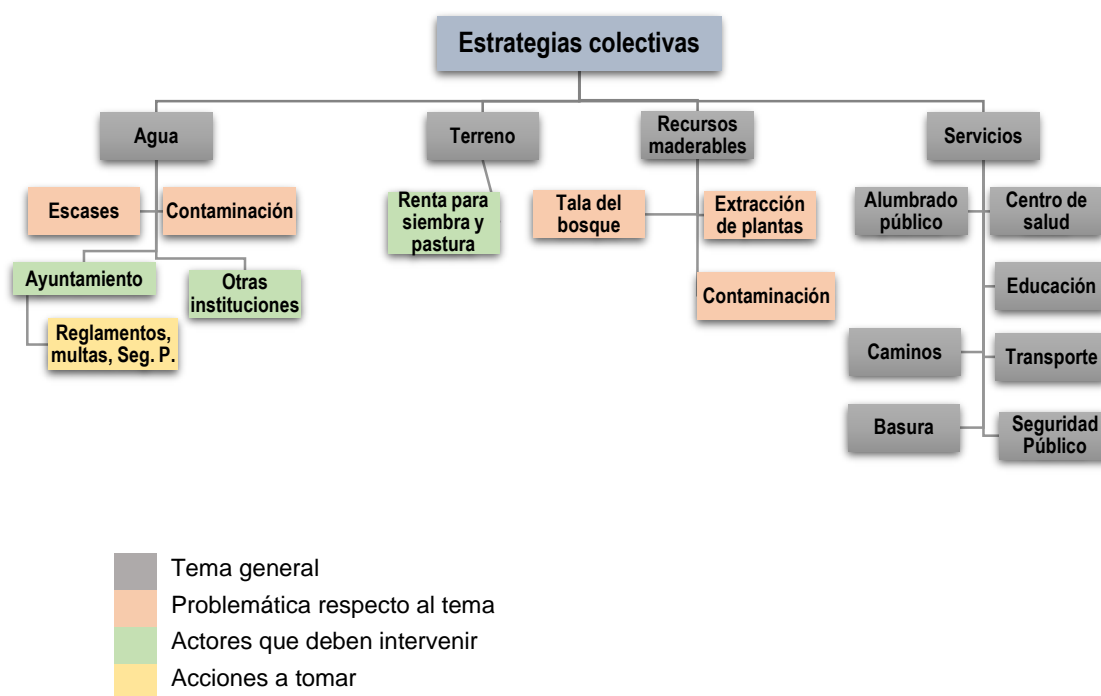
Estrategias colectivas

Agua

Terreno

Recursos maderables

Servicios

Escases

Contaminación

Ayuntamiento

Otras instituciones

Reglamentos, multas, Seg. P.

Renta para siembra y pastura

Tala del bosque

Extracción de plantas

Contaminación

Alumbrado público

Centro de salud

Educación

Caminos

Transporte

Basura

Seguridad Público

Tema general
Problemática respecto al tema
Actores que deben intervenir
Acciones a tomar